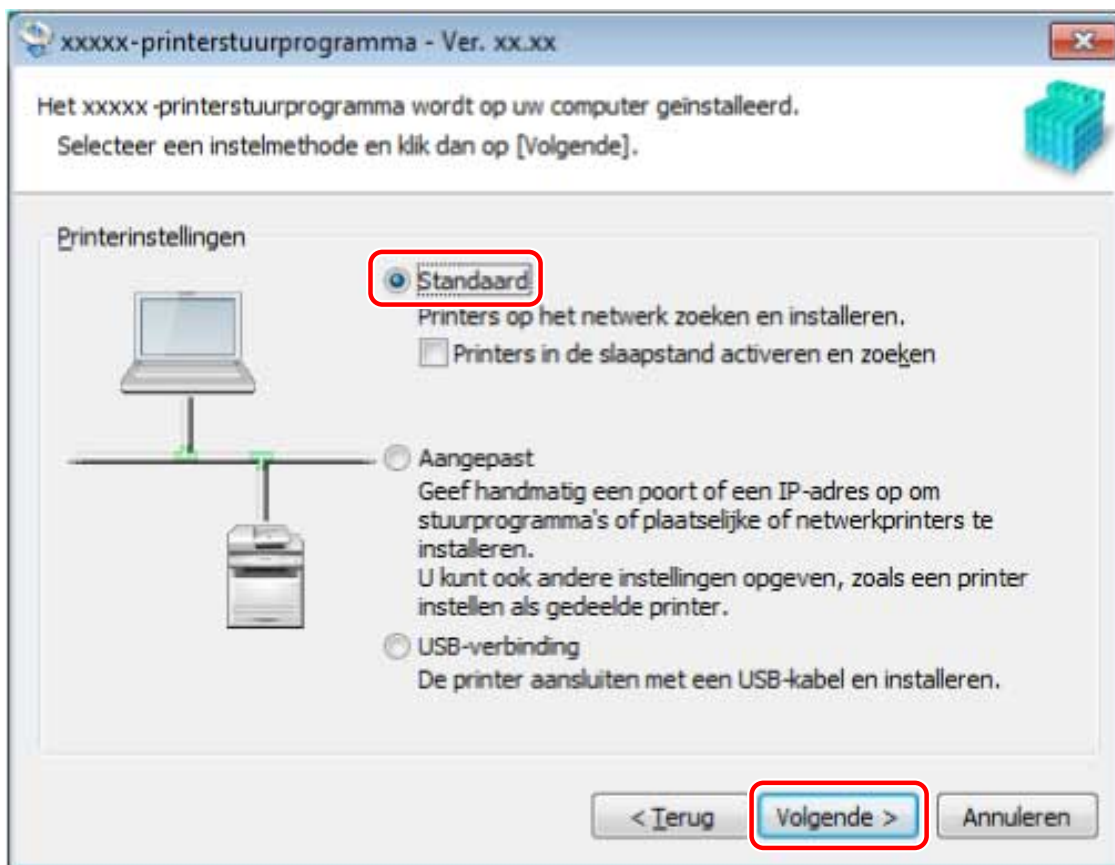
xxxxx-printerstuurprogramma - Ver. xx.xx

Het xxxxx -printerstuurprogramma wordt op uw computer geïnstalleerd.
Selecteer een instelmethode en klik dan op [Volgende].

Printerinstellingen

Standaard
Printers op het netwerk zoeken en installeren.
Printers in de slaapstand activeren en zoeken

Aangepast
Geef handmatig een poort of een IP-adres op om stuurprogramma's of plaatselijke of netwerkprinters te installeren.
U kunt ook andere instellingen opgeven, zoals een printer instellen als gedeelde printer.

USB-verbinding
De printer aansluiten met een USB-kabel en installeren.

< Terug
Volgende >
Annuleren